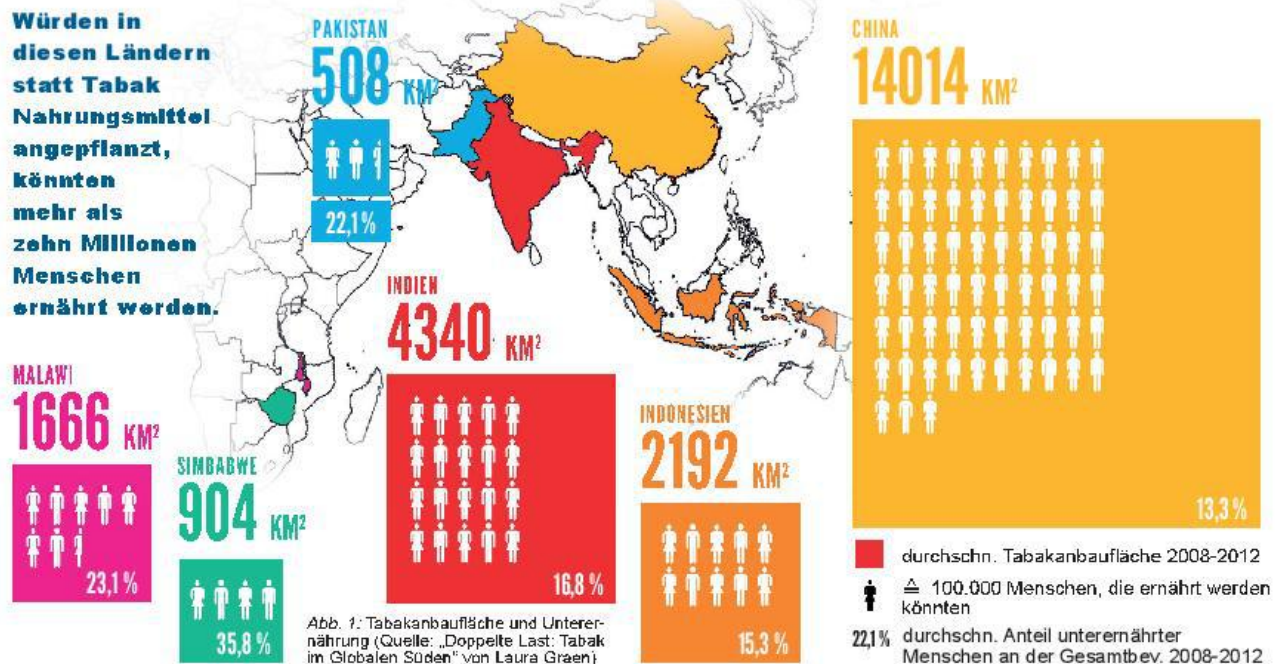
Würden in diesen Ländern statt Tabak Nahrungsmittel angepflanzt, könnten mehr als zehn Millionen Menschen ernährt werden.

PAKISTAN
508 KM²
22,1%

CHINA
14014 KM²
13,3%

INDIEN
4340 KM²
16,8%

MALAWI
1666 KM²
23,1%

SIMBABWE
904 KM²
35,8%

INDONESIEN
2192 KM²
15,3%

durchschn. Tabakanbaufläche 2008-2012

≙ 100.000 Menschen, die ernährt werden könnten

22,1% durchschn. Anteil unterernährter Menschen an der Gesamtbev. 2008-2012

Abb. 1: Tabakanbaufläche und Unterernährung (Quelle: „Doppelte Last: Tabak im Globalen Süden" von Laura Graen)